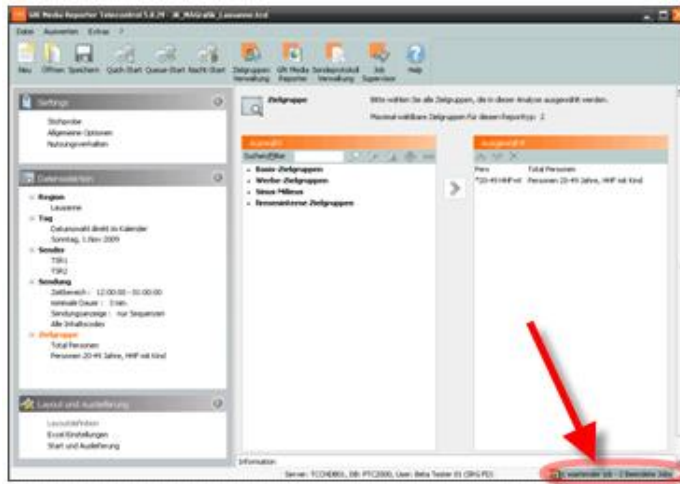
GfK Media Reporter Telecontrol 5.4.29 JK_MAGrafik_Lausanne.tcd

Datei Auswerten Extras ?

Neu Öffnen Speichern Quick Start Queue Start Nacht Start Zielgruppen Verwaltung GfK Media Reporter Sendeprotokoll Verwaltung Job Supervisor Help

Settings

Stichprobe
Allgemeine Optionen
Nutzungsverhalten

Datenselektion

Region
Lausanne
Tag
Datumswahl direkt im Kalender
Sonntag, 1.Nov 2009
Sender
TSR1
TSR2
Sendung
Zeitbereich : 12:00:00 - 01:00:00
minimale Dauer : 3 min.
Sendungsanzeige : nur Sequenzen
Alle Inhaltscodes
Zielgruppen
Total Personen
Personen 20-49 Jahre, HHF mit Kind

Layout und Auslieferung

Layoutdefinition
Excel Einstellungen
Start und Auslieferung

Zielgruppe

Bitte wählen Sie alle Zielgruppen, die in dieser Analyse ausgewählt werden.

Maximal wählbare Zielgruppen für diesen Reporttyp: 2

Auswahl
Suchen/Filter

Basis-Zielgruppen
Werbe-Zielgruppen
Sinus Milieus
Benutzerdefinierte Zielgruppen

Ausgewählt
Pers Total Personen
*20-49 HHF mit Personen 20-49 Jahre, HHF mit Kind

Information

Server: TCCHDB01, DB: PTC2000, User: Beta Tester 01 (SRG/FD)

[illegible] wartender Job : 2 Beendete Jobs